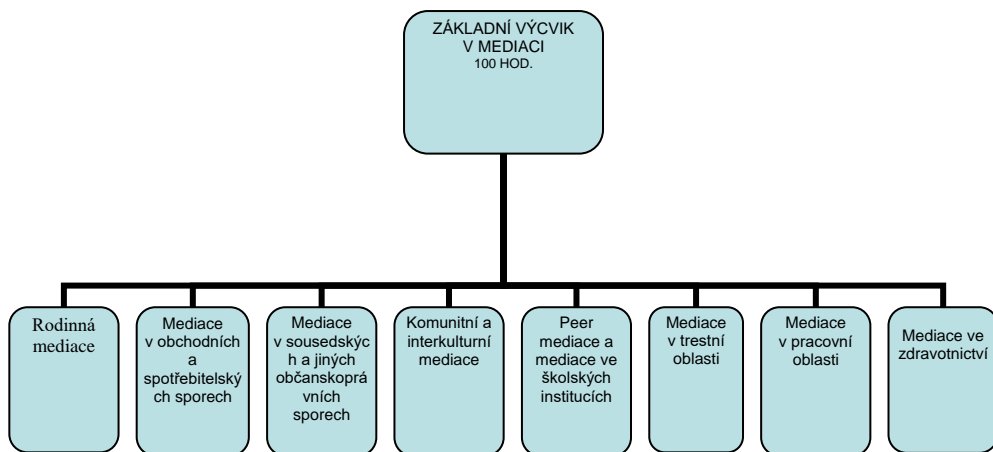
ZÁKLADNÍ VÝCVIK V MEDIACI
100 HOD.

Rodinná mediace

Mediace v obchodních a spotřebitelských sporech

Mediace v sousedských a jiných občanskoprávních sporech

Komunitní a interkulturní mediace

Peer mediace a mediace ve školských institucích

Mediace v trestní oblasti

Mediace v pracovní oblasti

Mediace ve zdravotnictví